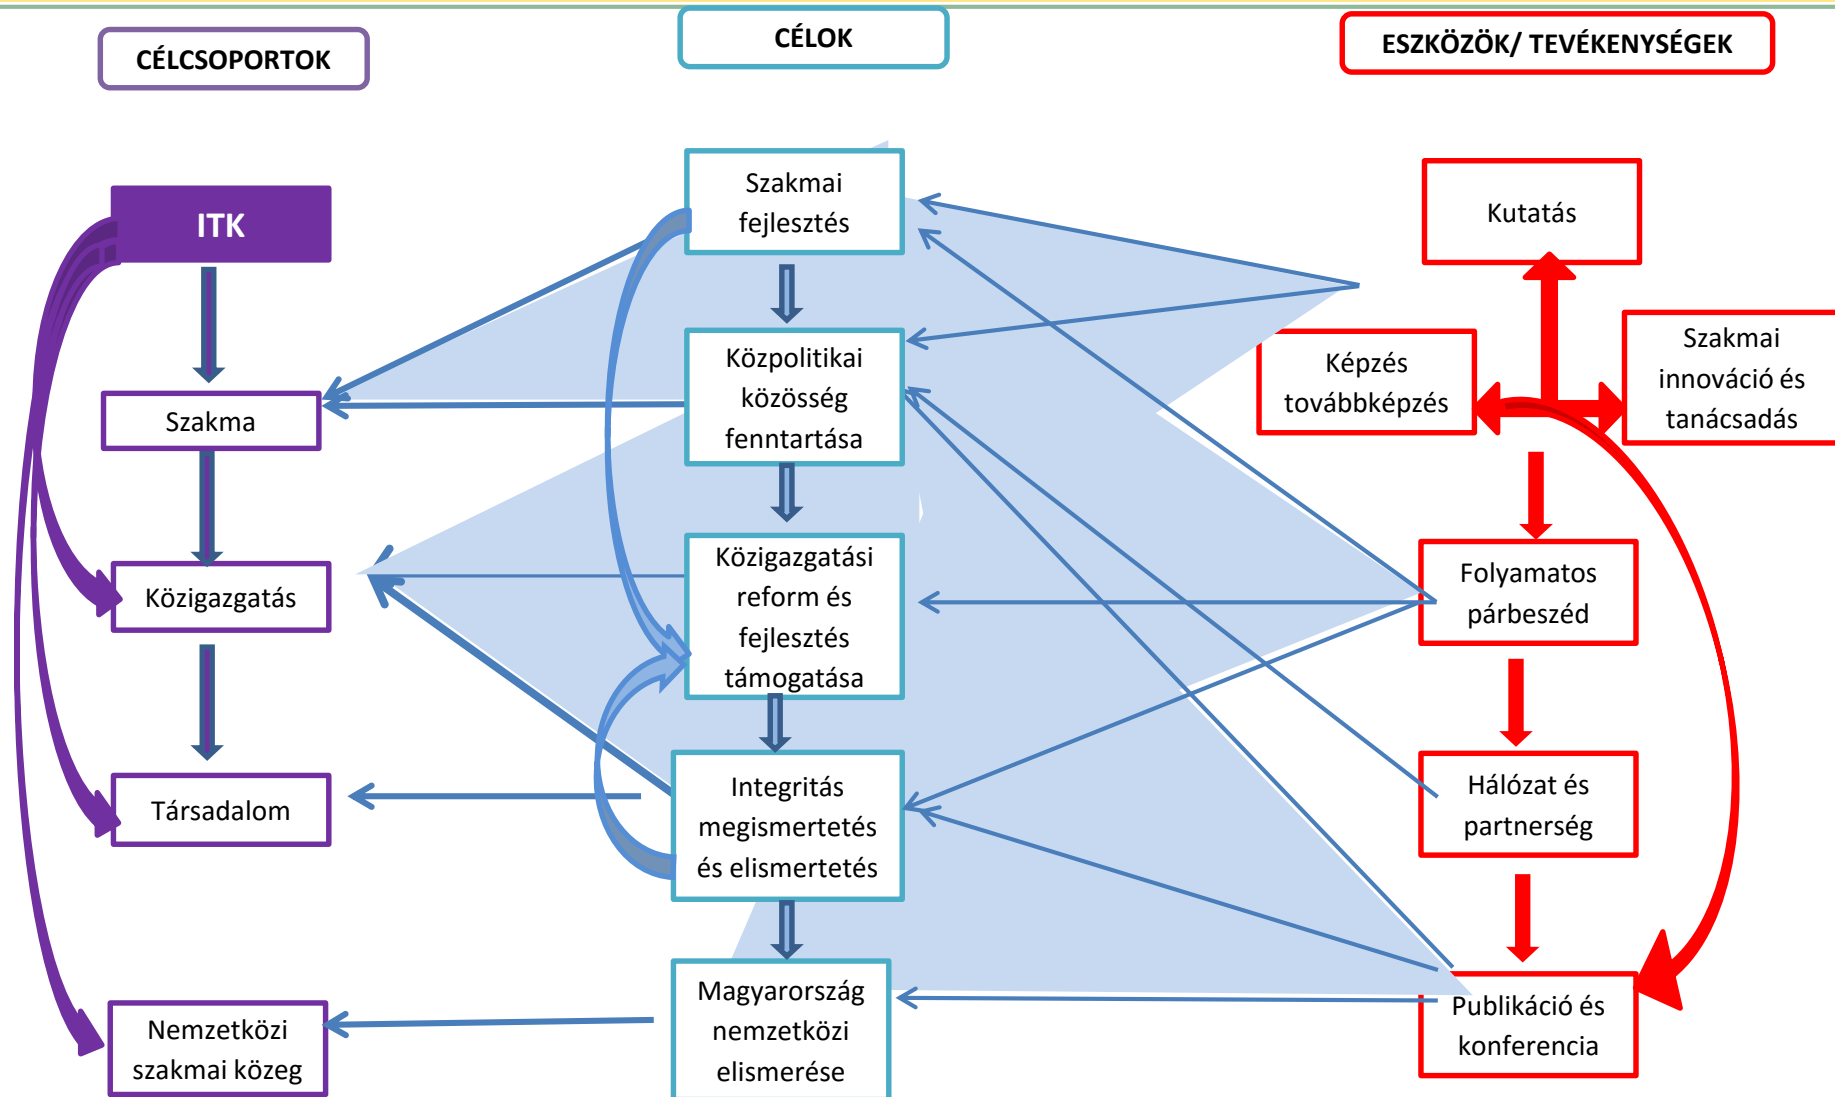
CÉLCSOPORTOK

CÉLOK

ESZKÖZÖK/ TEVÉKENYSÉGEK

ITK

Szakma

Közigazgatás

Társadalom

Nemzetközi szakmai közeg

Szakmai fejlesztés

Közpolitikai közösség fenntartása

Közigazgatási reform és fejlesztés támogatása

Integritás megismertetés és elismertetés

Magyarország nemzetközi elismerése

Kutatás

Képzés továbbképzés

Szakmai innováció és tanácsadás

Folyamatos párbeszéd

Hálózat és partnerség

Publikáció és konferencia